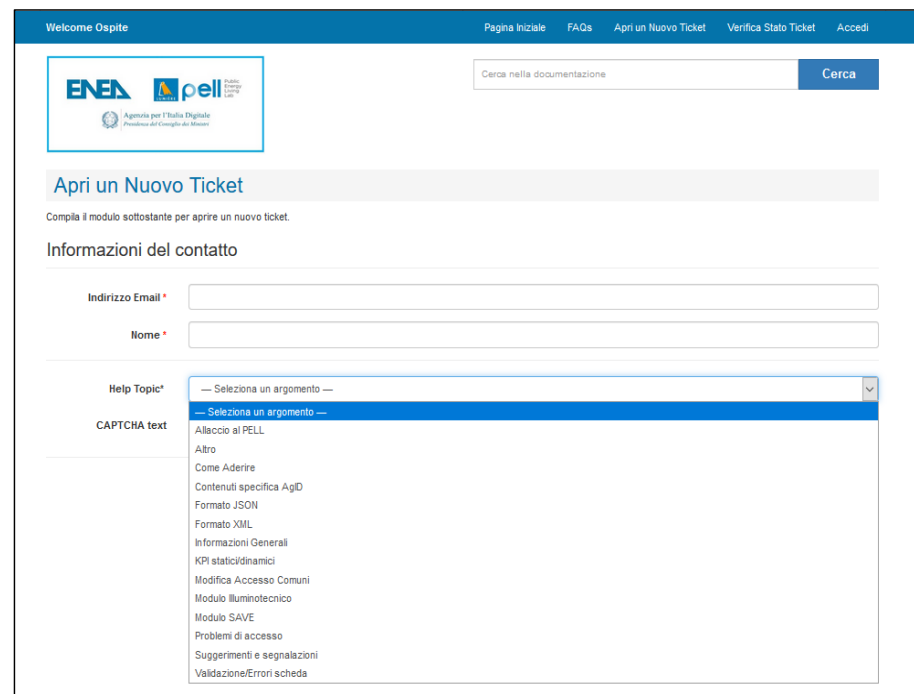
Welcome Ospite

Pagina Iniziale FAQs Apri un Nuovo Ticket Verifica Stato Ticket Accedi

ENEA pell Public Energy Living Lab

Agenzia per l'Italia Digitale
Presidenza del Consiglio dei Ministri

Cerca nella documentazione

Cerca

Apri un Nuovo Ticket

Compila il modulo sottostante per aprire un nuovo ticket.

Informazioni del contatto

Indirizzo Email *

Nome *

Help Topic*

— Seleziona un argomento —

CAPTCHA text

— Seleziona un argomento —
Allaccio al PELL
Altro
Come Aderire
Contenuti specifica AgID
Formato JSON
Formato XML
Informazioni Generali
KPI statici/dinamici
Modifica Accesso Comuni
Modulo Illuminotecnico
Modulo SAVE
Problemi di accesso
Suggerimenti e segnalazioni
Validazione/Errori scheda